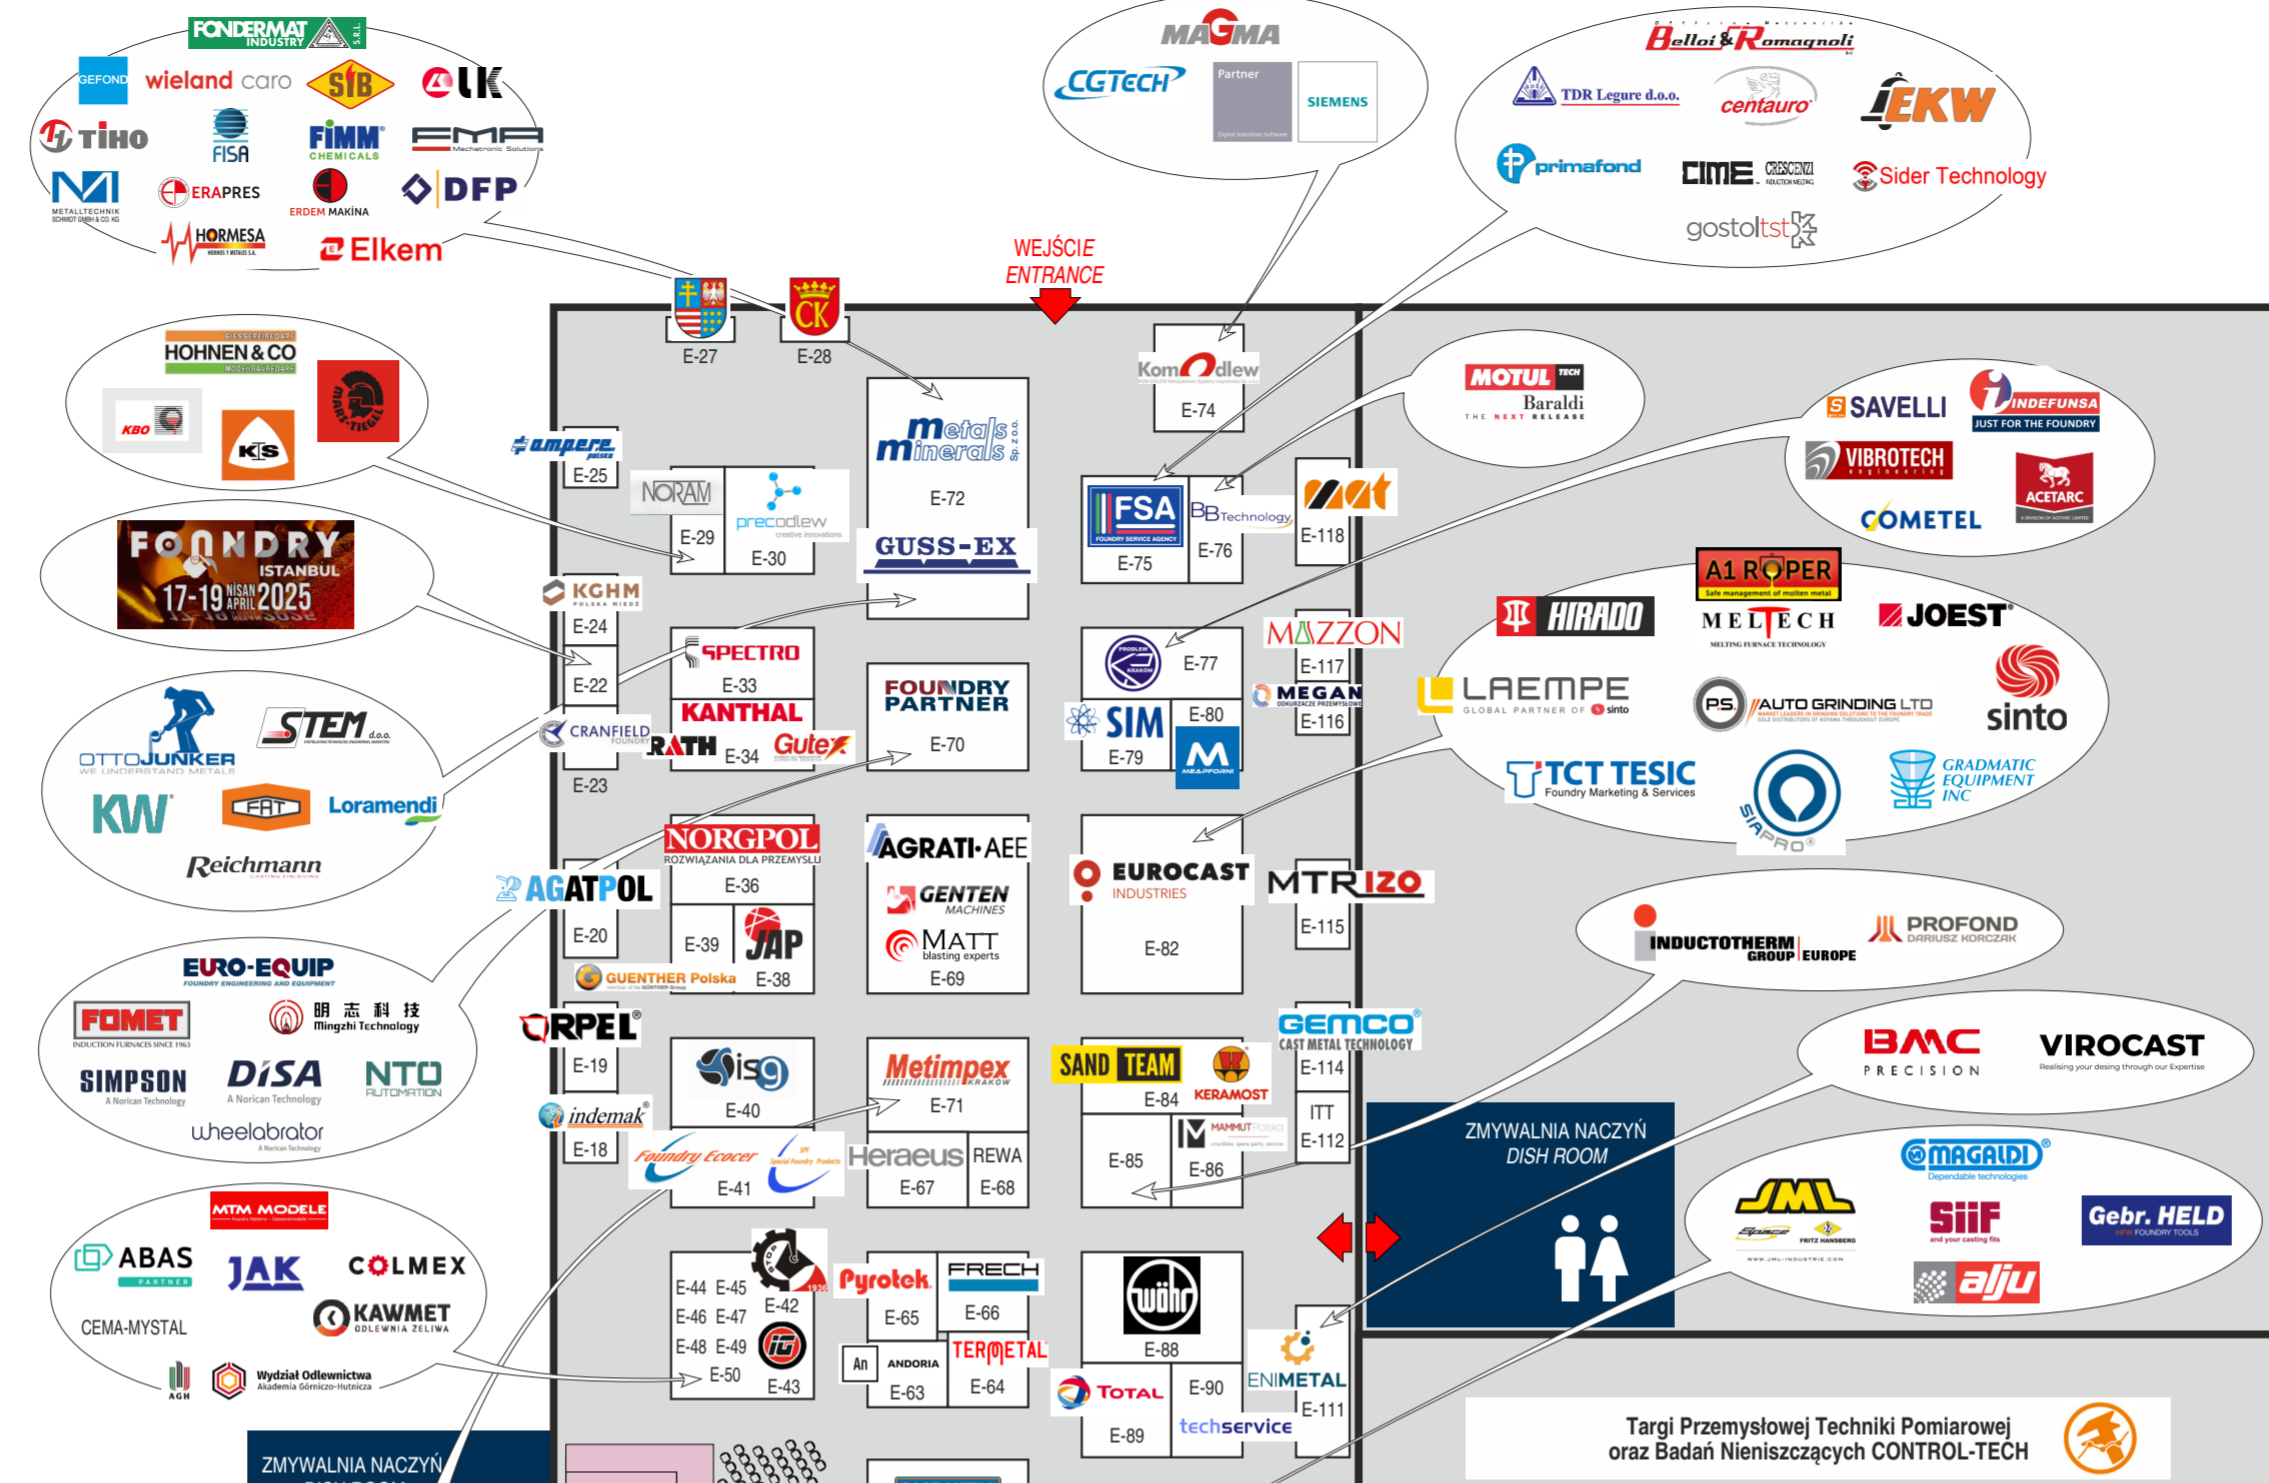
FONDERMAT INDUSTRY S.R.L.
GEFOND wieland caro SIB CLK
TIHO FISA FIMM CHEMICALS EMA Mechatronic Solutions
METALLTECHNIK SCHMIDT GMBH & CO. KG ERAPRES ERDEM MAKİNA DFP
HORMESA Elkem

MAGMA
CGTECH Partner SIEMENS

Belloi & Romagnoli
TDR Legure d.o.o. centauro EKW
primafond CIME CRESCENZI Sider Technology
gostoltst

WEJŚCIE
ENTRANCE

E-27 E-28

HOHNEN & CO
KBO KS

ampere polska E-25
NORAM E-29 precodlew E-30
metals minerals Sp. z o.o. E-72
GUSS-EX
Komodlew E-74
FSA E-75 BB Technology E-76
mat E-118
MOTUL TECH Baraldi THE NEXT RELEASE
SAVELLI INDEFUNSA JUST FOR THE FOUNDRY
VIBROTECH ACETARC
COMETEL

FOUNDRY ISTANBUL 17-19 NİSAN APRIL 2025

KGHM E-24
E-22
SPECTRO E-33
KANTHAL
CRANFIELD RATH E-34 Gutex
E-23
FOUNDRY PARTNER E-70
E-77 MAZZON E-117
MEGAN E-116
SIM E-79 E-80
A1 ROPER MELTECH HIRADO JOEST
LAEMPE AUTO GRINDING LTD sinto
TCT TESIC Foundry Marketing & Services SIAPRO GRADMATIC EQUIPMENT INC

OTTO JUNKER STEM d.o.o.
KW FAT Loramendi
Reichmann

NORGPOL ROZWIĄZANIA DLA PRZEMYSŁU E-36
AGRATI-AEE GENTEN MACHINES MATT blasting experts E-69
EUROCAST INDUSTRIES E-82
MTR IZO E-115
AGATPOL E-20
E-39 JAP E-38
GUENTHER Polska
INDUCTOTHERM GROUP EUROPE PROFOND DARIUSZ KORCZAK

EURO-EQUIP
FOMET Mingzhi Technology
SIMPSON DISA NTO AUTOMATION
wheelabrator

ORPEL E-19
isg E-40
Metimpex E-71
SAND TEAM KERAMOST E-84
GEMCO CAST METAL TECHNOLOGY E-114
ITT E-112
BMC PRECISION VIROCAST

indemak E-18
Foundry Ecocer E-41
Heraeus E-67 REWA E-68
E-85 MAMMUT E-86
ZMYWALNIA NACZYŃ DISH ROOM
MAGALDI JML SIIF Gebr. HELD alju

MTM MODELE
ABAS JAK COLMEX
CEMA-MYSTAL KAWMET
AGH Wydział Odlewnictwa Akademia Górniczo-Hutnicza

E-44 E-45 E-42
E-46 E-47
E-48 E-49
E-50 E-43
Pyrotek E-65 FRECH E-66
ANDORIA E-63 TERMETAL E-64
wöhr E-88
TOTAL E-89 E-90
techservice
ENIMETAL E-111

Targi Przemysłowej Techniki Pomiarowej oraz Badań Nieniszczących CONTROL-TECH

ZMYWALNIA NACZYŃ